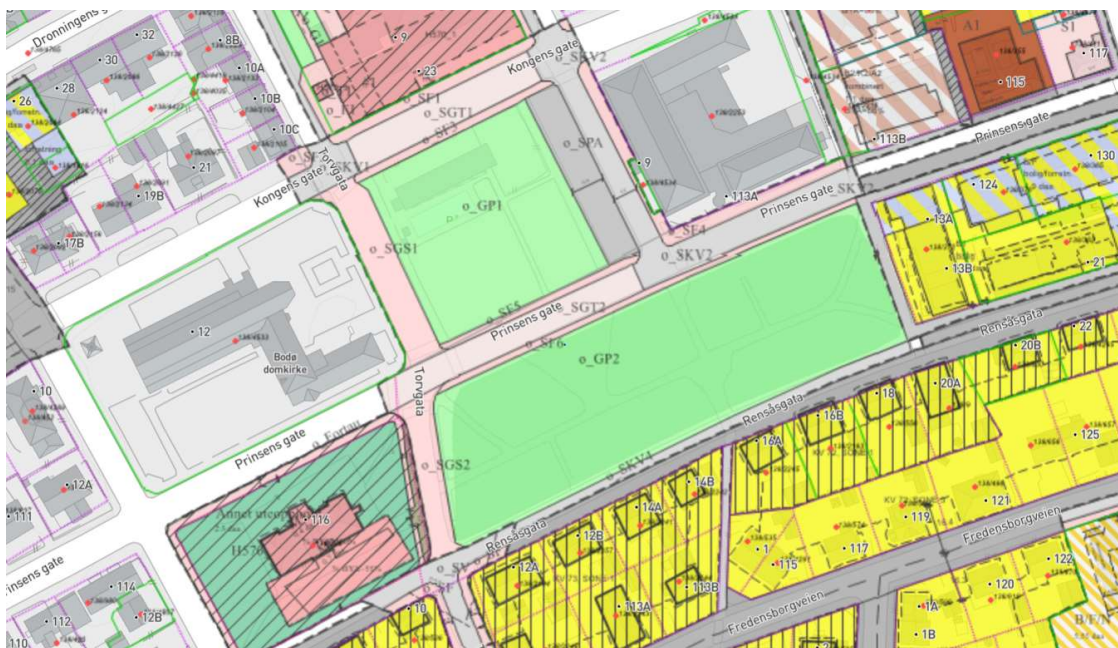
Dronningens gate
32
8B
30
28
10A
26
10B
10C
21
19B
17B
Kongens gate
9
23
Kongens gate
o_SKV2
o_SF1
o_SGT1
o_SF3
o_SKV1
Torvgata
o_SPA
9
113A
113B
A1
S1
115
117
Prinsens gate
130
124
13A
13B
21
o_GP1
o_SGS1
o_SF4
o_SKV2
Prinsens gate_SKV2
o_SF5
Prinsens gate_SGT2
o_SF6
o_GP2
12
Bodø domkirke
Torvgata
10
Prinsens gate
o_Fortau
o_SGS2
12A
111
116
Annet uteoppholdsareal
H570
Rensåsgata
22
20B
20A
18
16B
16A
125
121
119
117
115
1
14B
14A
12B
12A
113B
113A
o_SKV1
Rensåsgata
Fredensborgveien
Fredensborgveien
122
120
1A
1B
B/F/K
10
114
112
12B
110
Prinsens gate